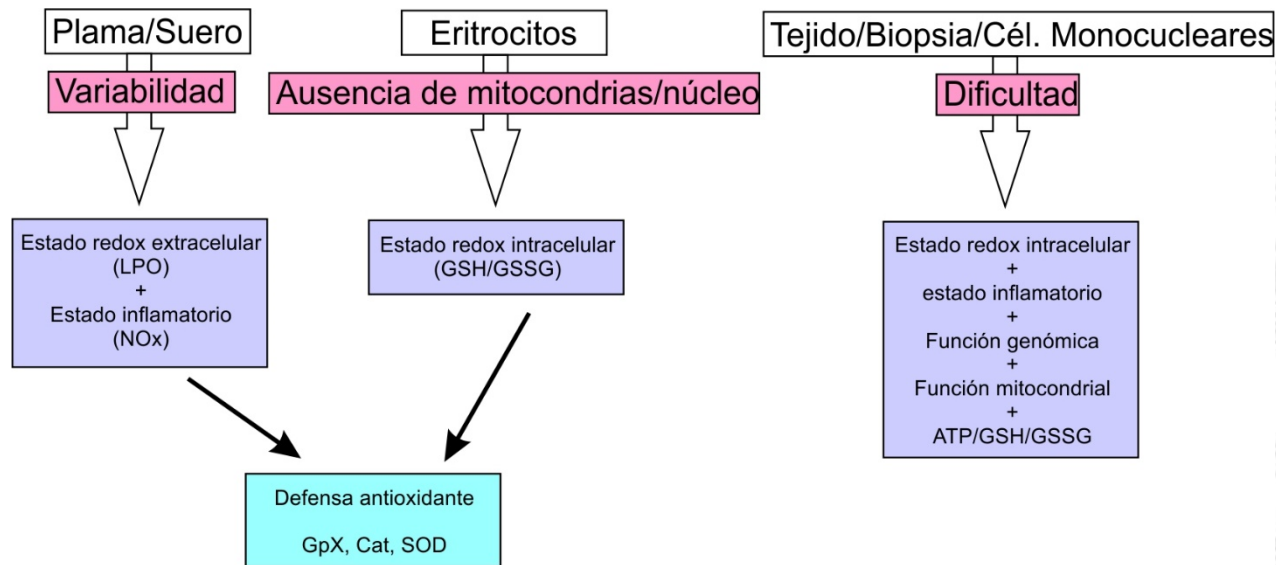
Plama/Suero

Variabilidad

Estado redox extracelular
(LPO)
+
Estado inflamatorio
(NOx)

Eritrocitos

Ausencia de mitocondrias/núcleo

Estado redox intracelular
(GSH/GSSG)

Tejido/Biopsia/Cél. Monocucleares

Dificultad

Estado redox intracelular
+
estado inflamatorio
+
Función genómica
+
Función mitocondrial
+
ATP/GSH/GSSG

Defensa antioxidante

GpX, Cat, SOD